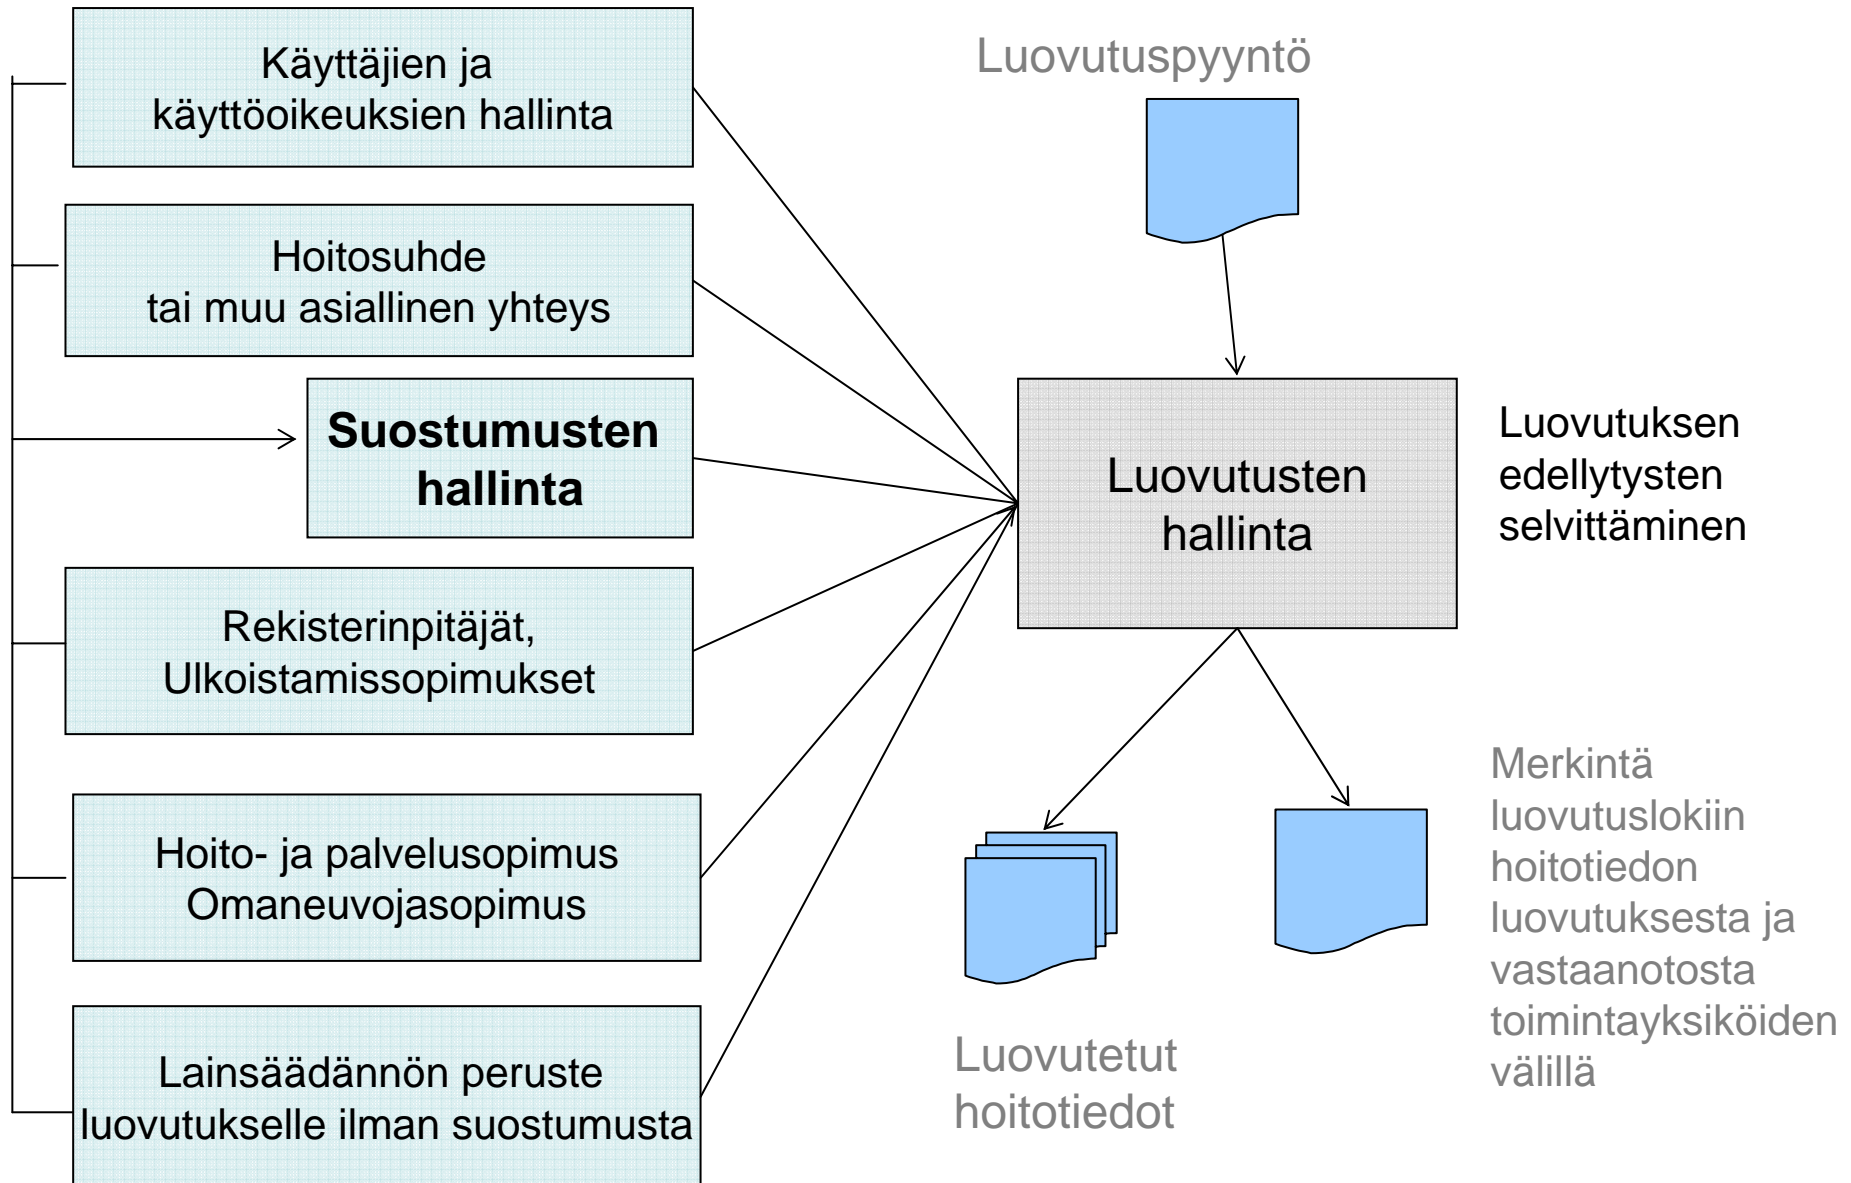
Käyttäjien ja käyttöoikeuksien hallinta

Hoitosuhde tai muu asiallinen yhteys

**Suostumusten hallinta**

Rekisterinpitäjät, Ulkoistamissopimukset

Hoito- ja palvelusopimus Omaneuvojasopimus

Lainsäädännön peruste luovutukselle ilman suostumusta

Luovutuspyyntö

Luovutusten hallinta

Luovutuksen edellytysten selvittäminen

Luovutetut hoitotiedot

Merkintä luovutuslokiin hoitotiedon luovutuksesta ja vastaanotosta toimintayksiköiden välillä